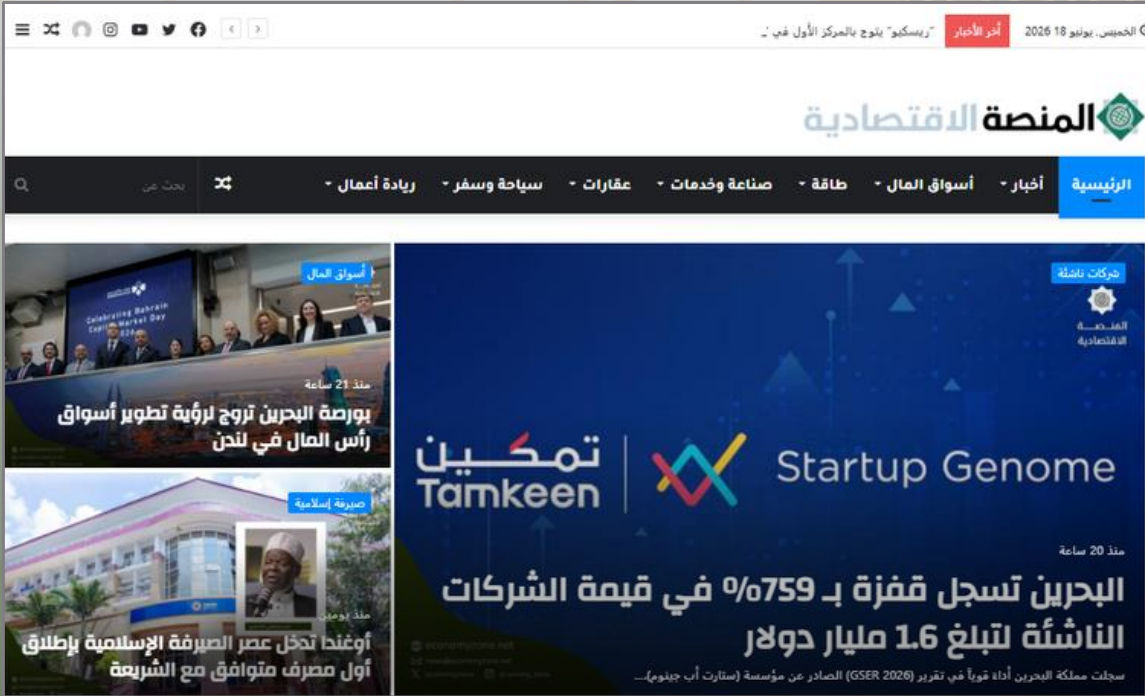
الخميس, يونيو 18 2026 | آخر الأخبار | "ريسكيو" يتوج بالمركز الأول في...

المنصة الاقتصادية

الرئيسية | أخبار | أسواق المال | طاقة | صناعة وخدمات | عقارات | سياحة وسفر | ريادة أعمال

بحث عن

شركات ناشئة

المنصة الاقتصادية

تمكين
Tamkeen

Startup Genome

منذ 20 ساعة

البحرين تسجل قفزة بـ 759% في قيمة الشركات الناشئة لتبلغ 1.6 مليار دولار

سجلت مملكة البحرين أداءً قوياً في تقرير (GSER 2026) الصادر عن مؤسسة (ستارت أب جينوم)....

أسواق المال

Celebrating Bahrain Capital Market Day

منذ 21 ساعة

بورصة البحرين تروج لرؤية تطوير أسواق رأس المال في لندن

صيرفة إسلامية

منذ يومين

أوغندا تدخل عصر الصيرفة الإسلامية بإطلاق أول مصرف متوافق مع الشريعة